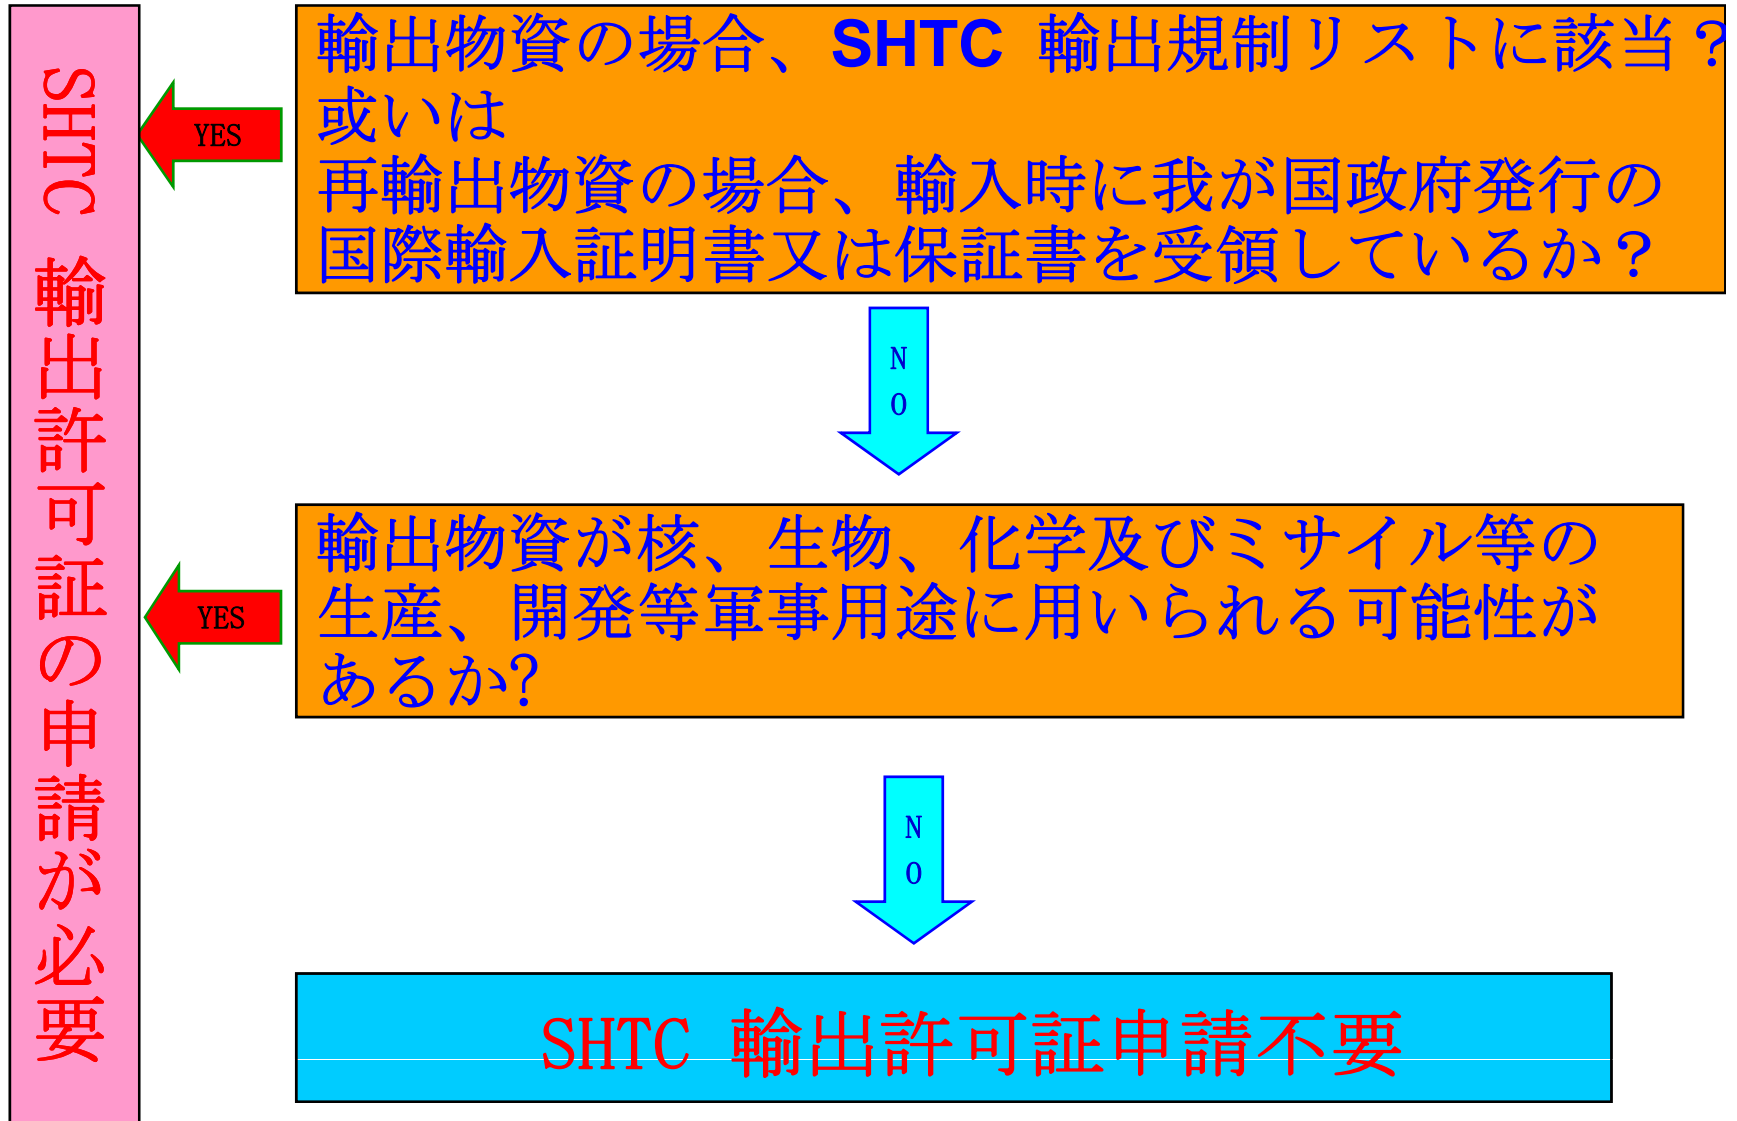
輸出物資の場合、SHTC 輸出規制リストに該当？
或いは
再輸出物資の場合、輸入時に我が国政府発行の国際輸入証明書又は保証書を受領しているか？

YES

N
O

輸出物資が核、生物、化学及びミサイル等の生産、開発等軍事用途に用いられる可能性があるか?

YES

N
O

SHTC 輸出許可証申請不要

SHTC 輸出許可証の申請が必要